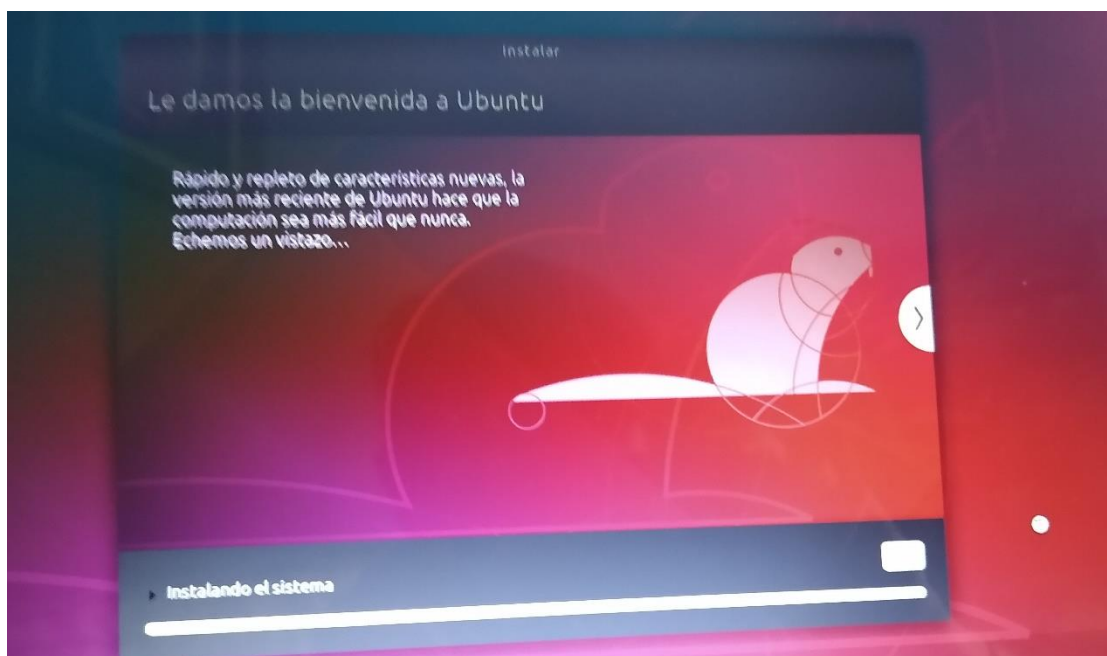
Instalar

Le damos la bienvenida a Ubuntu

Rápido y repleto de características nuevas, la versión más reciente de Ubuntu hace que la computación sea más fácil que nunca. Echemos un vistazo...

Instalando el sistema